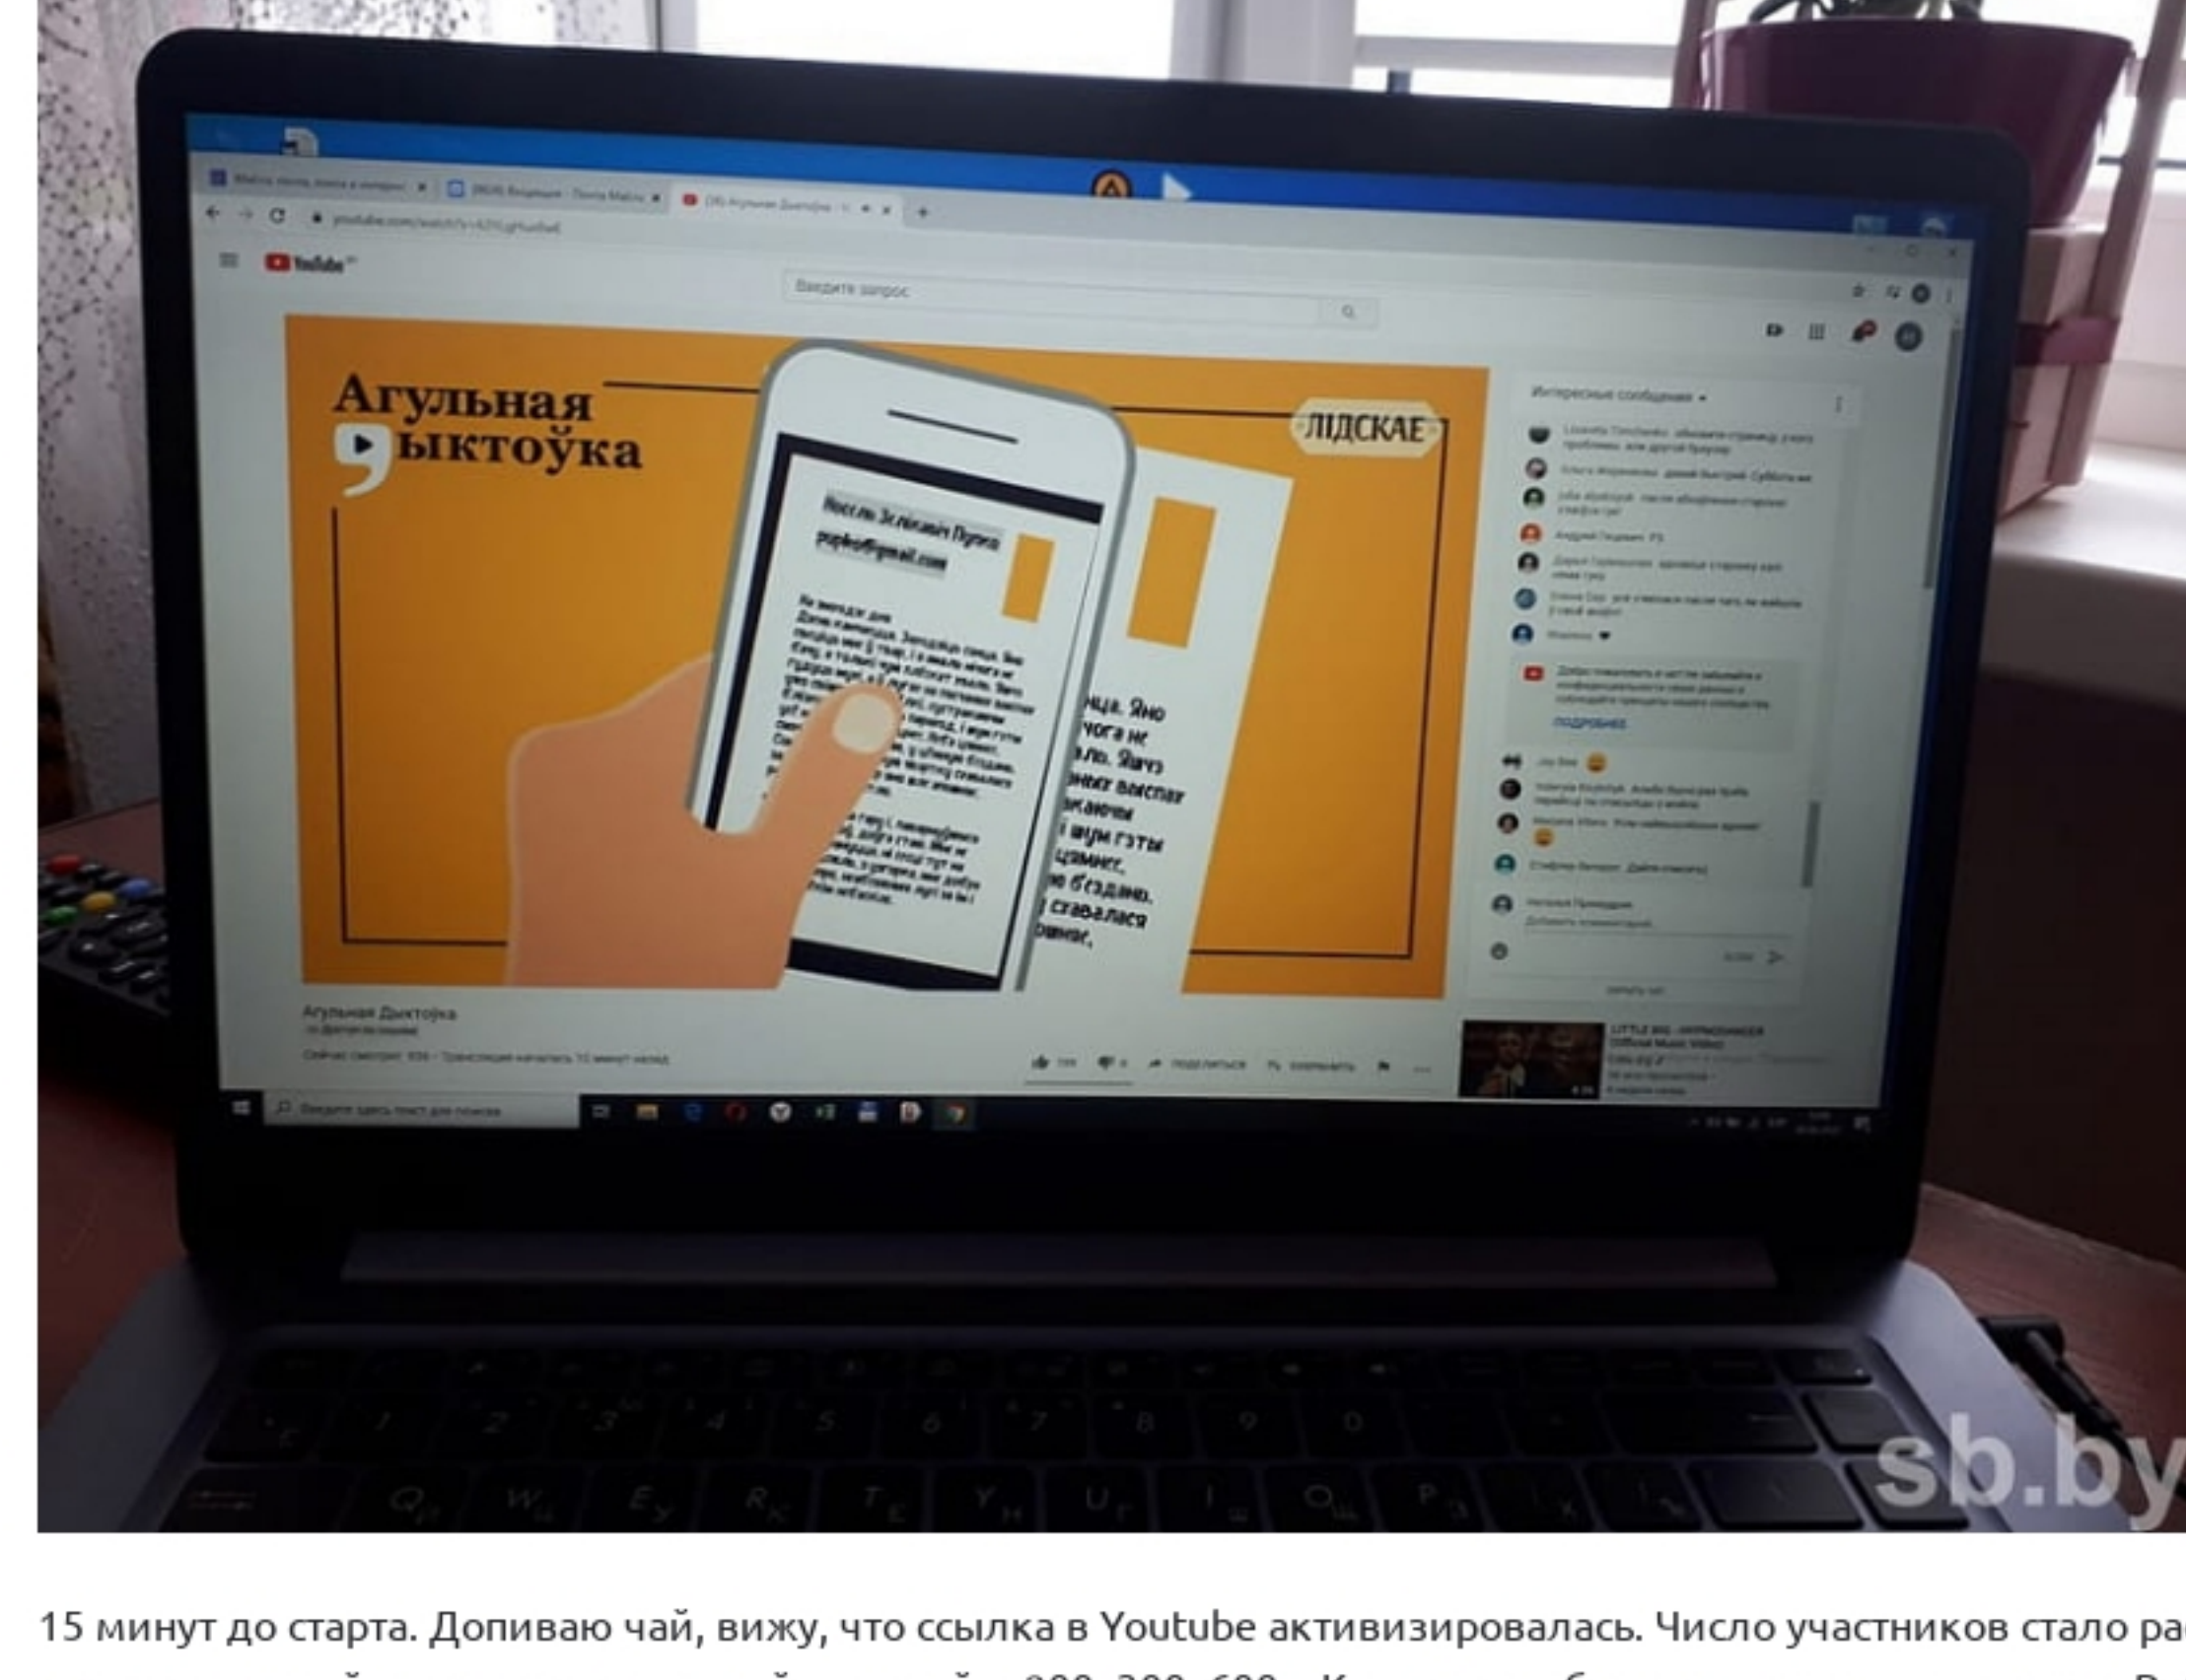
YouTube

Введите запрос

Агульная Дыктоўка

ЛІДСКАЕ

Інтересные сообщения

подробнее

Агульная Дыктоўка

sb.by

15 минут до старта. Допиваю чай, вижу, что ссылка в Youtube активизировалась. Число участников стало ра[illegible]